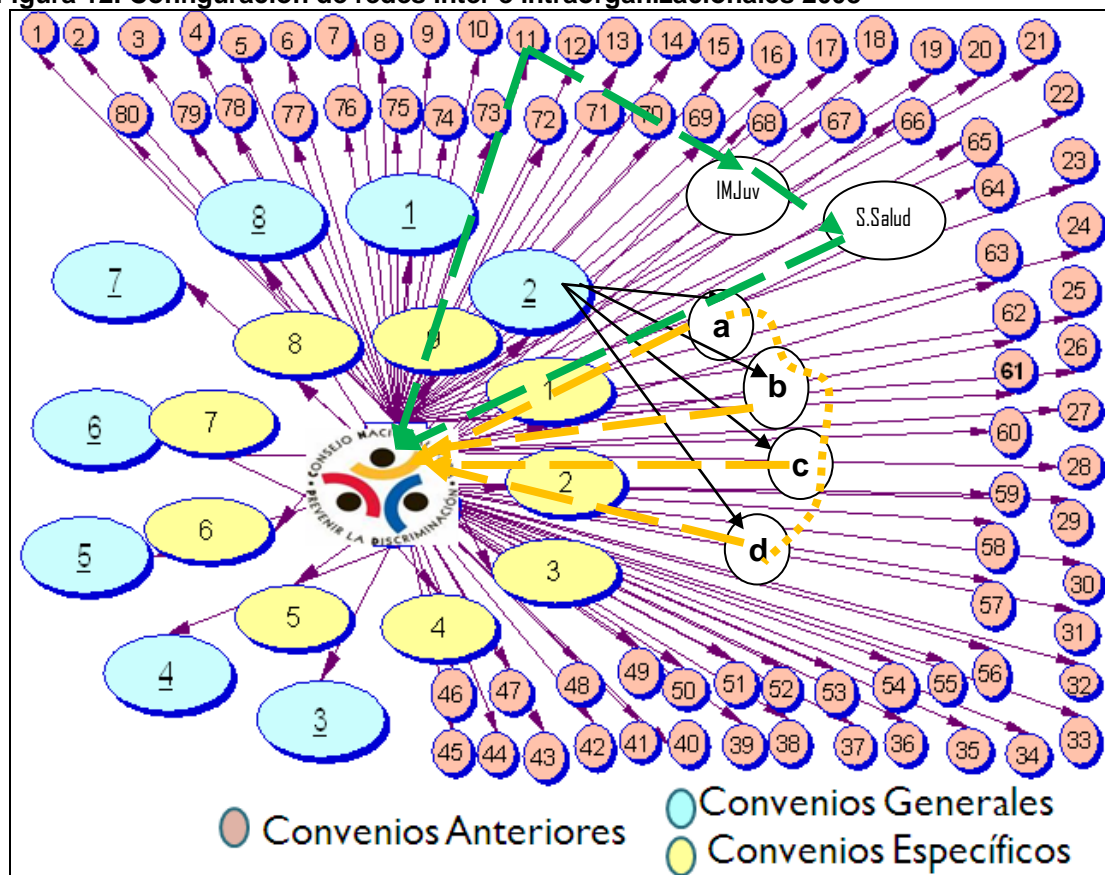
Figura 12. Configuración de redes inter e intraorganizacionales 2006

1 2 3 4 5 6 7 8 9 10 11 12 13 14 15 16 17 18 19 20 21 22 23 24 25 26 27 28 29 30 31 32 33 34 35 36 37 38 39 40 41 42 43 44 45 46 47 48 49 50 51 52 53 54 55 56 57 58 59 60 61 62 63 64 65 66 67 68 69 70 71 72 73 74 75 76 77 78 79 80

IMJuv

S.Salud

8 1 7 2 8 9 1 6 7 2 5 6 3 5 4 4 3

a b c d

CONSEJO NACIONAL PREVENIR LA DISCRIMINACIÓN

Convenios Anteriores

Convenios Generales

Convenios Específicos